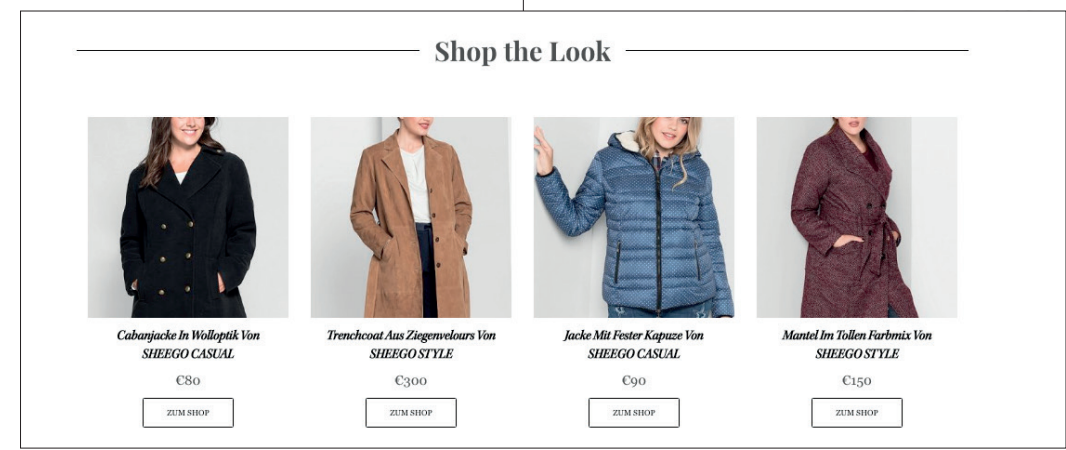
Shop the Look

Cabanjacke In Wolloptik Von SHEEGO CASUAL

€80

ZUM SHOP

Trenchcoat Aus Ziegenvelours Von SHEEGO STYLE

€300

ZUM SHOP

Jacke Mit Fester Kapuze Von SHEEGO CASUAL

€90

ZUM SHOP

Mantel Im Tollen Farbmix Von SHEEGO STYLE

€150

ZUM SHOP